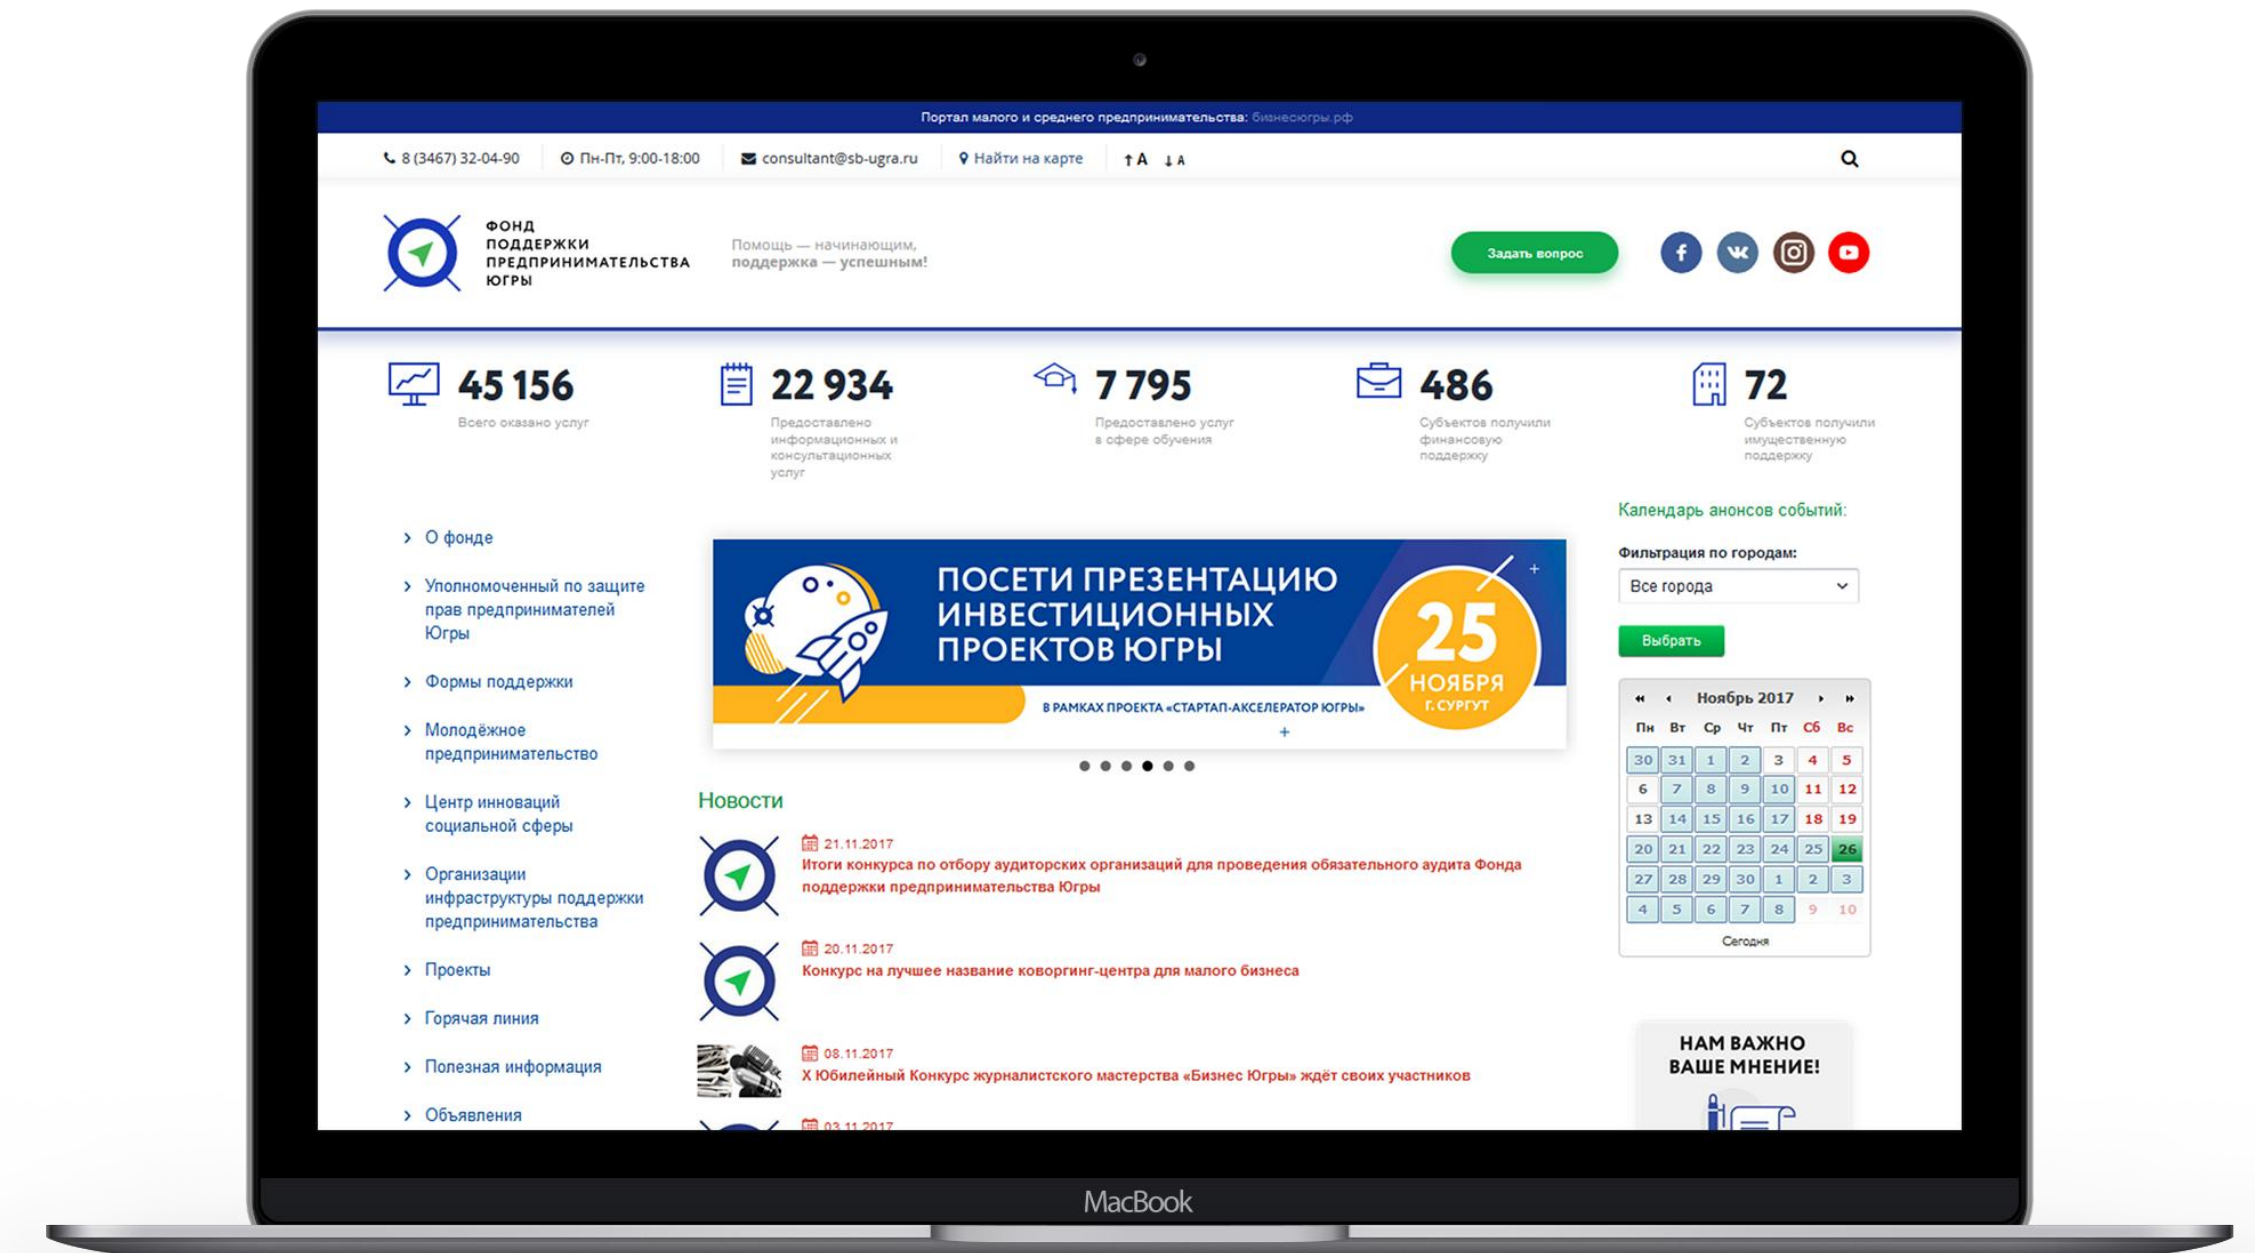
Портал малого и среднего предпринимательства: бизнесюгры.рф

8 (3467) 32-04-90 Пн-Пт, 9:00-18:00 consultant@sb-ugra.ru Найти на карте ↑A ↓A

ФОНД ПОДДЕРЖКИ ПРЕДПРИНИМАТЕЛЬСТВА ЮГРЫ

Помощь — начинающим, поддержка — успешным!

Задать вопрос

45 156
Всего оказано услуг

22 934
Предоставлено информационных и консультационных услуг

7 795
Предоставлено услуг в сфере обучения

486
Субъектов получили финансовую поддержку

72
Субъектов получили имущественную поддержку

О фонде

Уполномоченный по защите прав предпринимателей Югры

Формы поддержки

Молодёжное предпринимательство

Центр инноваций социальной сферы

Организации инфраструктуры поддержки предпринимательства

Проекты

Горячая линия

Полезная информация

Объявления

ПОСЕТИ ПРЕЗЕНТАЦИЮ ИНВЕСТИЦИОННЫХ ПРОЕКТОВ ЮГРЫ

25 НОЯБРЯ Г. СУРГУТ

В РАМКАХ ПРОЕКТА «СТАРТАП-АКСЕЛЕРАТОР ЮГРЫ»

Новости

21.11.2017
Итоги конкурса по отбору аудиторских организаций для проведения обязательного аудита Фонда поддержки предпринимательства Югры

20.11.2017
Конкурс на лучшее название коворгинг-центра для малого бизнеса

08.11.2017
X Юбилейный Конкурс журналистского мастерства «Бизнес Югры» ждёт своих участников

03.11.2017

Календарь анонсов событий:

Фильтрация по городам:

Все города

Выбрать

Ноябрь 2017

| Пн | Вт | Ср | Чт | Пт | Сб | Вс |
|---|---|---|---|---|---|---|
| 30 | 31 | 1 | 2 | 3 | 4 | 5 |
| 6 | 7 | 8 | 9 | 10 | 11 | 12 |
| 13 | 14 | 15 | 16 | 17 | 18 | 19 |
| 20 | 21 | 22 | 23 | 24 | 25 | 26 |
| 27 | 28 | 29 | 30 | 1 | 2 | 3 |
| 4 | 5 | 6 | 7 | 8 | 9 | 10 |

Сегодня

НАМ ВАЖНО ВАШЕ МНЕНИЕ!

MacBook